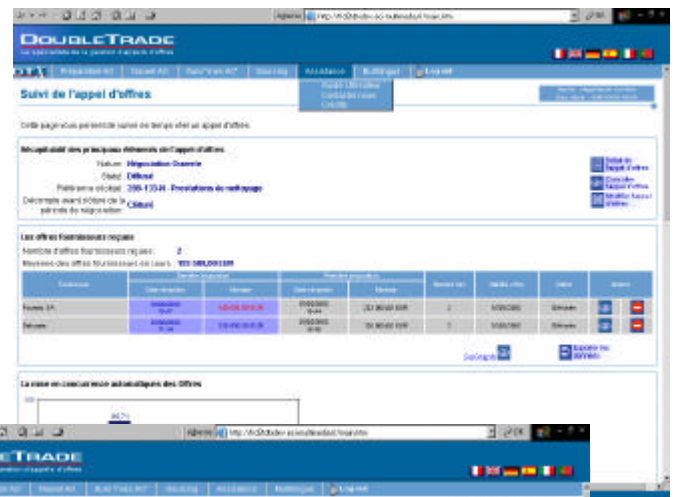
DOUBLETRADE

Suivi de l'appel d'offres

Cette page vous permet de suivre en temps réel un appel d'offres.

Récapitulatif des principaux éléments de l'appel d'offres

Nature : Négociation Ouverte

Statut : Diffusé

Référence interne : 208-13344 - Prestations de nettoyage

Décompte avant clôture de la période de négociation : Clôturé

Les offres fournisseurs reçues

Nombre d'offres fournisseurs reçues : 2

Moyenne des offres fournisseurs en cours : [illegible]

| Fournisseur | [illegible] | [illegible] | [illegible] | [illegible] | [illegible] | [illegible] | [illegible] | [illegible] |
|---|---|---|---|---|---|---|---|---|
| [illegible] | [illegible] | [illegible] | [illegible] | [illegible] | 1 | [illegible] | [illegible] | |
| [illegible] | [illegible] | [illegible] | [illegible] | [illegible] | 1 | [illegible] | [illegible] | |

La mise en concurrence automatiques des Offres

DOUBLETRADE